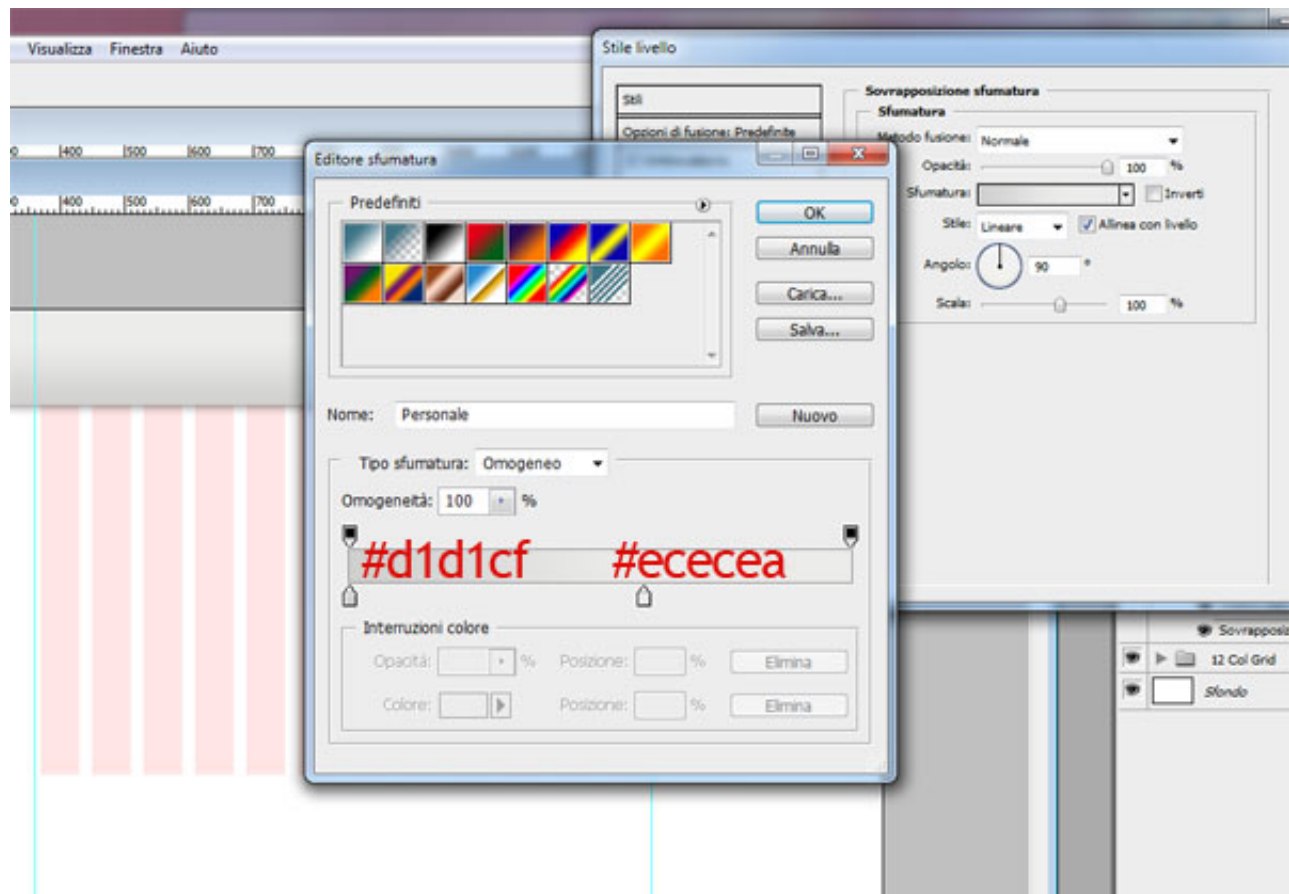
Visualizza Finestra Aiuto

400 500 600 700

400 500 600 700

Stile livello

Stili

Opzioni di fusione: Predefinite

Sovrapposizione sfumatura

Sfumatura

Metodo fusione: Normale

Opacità: 100 %

Sfumatura: Inverti

Stile: Lineare Allinea con livello

Angolo: 90 °

Scala: 100 %

Editore sfumatura

Predefiniti

OK

Annulla

Carica...

Salva...

Nome: Personale

Nuovo

Tipo sfumatura: Omogeneo

Omogeneità: 100 %

#d1d1cf #ececea

Interruzioni colore

Opacità: % Posizione: % Elimina

Colore: Posizione: % Elimina

Sovrapposiz

12 Col Grid

Sfondo